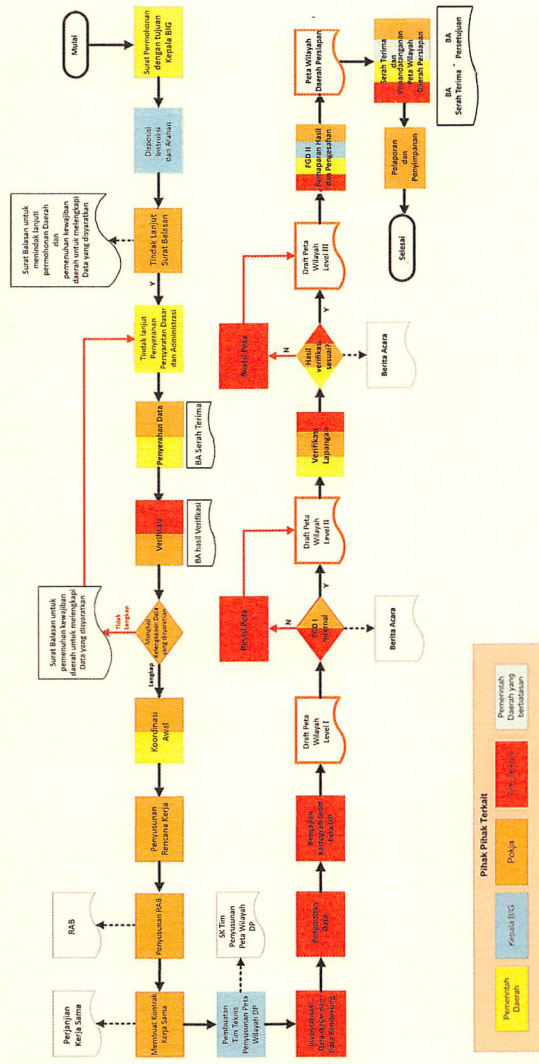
Mulai

Surat Permohonan dengan tujuan Kepala BIG

Disposisi Instruksi dari Atasan

Tindak Lanjut Surat Balasan

Surat Balasan untuk menindak lanjuti permohonan Daerah dan pemenuhan kewajiban daerah untuk melengkapi Data yang disyaratkan

Y

Tindak lanjut Pemenuhan Persyaratan Dasar dan Administrasi

Penyerahan Data

BA Serah Terima

Verifikasi

BA hasil Verifikasi

Tidak Lengkap

Surat Balasan untuk pemenuhan kewajiban daerah untuk melengkapi Data yang disyaratkan

Menguji Kelengkapan Data yang disyaratkan

Lengkap

Koordinasi Awal

Penyusunan Rencana Kerja

Penyusunan RAB

RAB

Membuat Kontrak Kerja Sama

Perjanjian Kerja Sama

Pembentukan Tim Teknis Penyusunan Peta Wilayah DP

SK Tim Penyusunan Peta Wilayah DP

Inventarisasi Dokumen dan Data Pendukung

Pengolahan Data

Pembuatan Kartometrik Batas Peta DP

Draft Peta Wilayah Level I

FGD I Internal

N

Revisi Peta

Berita Acara

Y

Draft Peta Wilayah Level II

Verifikasi Lapangan

Hasil verifikasi sesuai?

N

Revisi Peta

Berita Acara

Y

Draft Peta Wilayah Level III

FGD II Pemaparan Hasil dan Pengesahan

Peta Wilayah Daerah Persiapan

Serah Terima dan Penandatanganan Peta Wilayah Daerah Persiapan

BA Serah Terima - BA Persetujuan

Pelaporan dan Penyimpanan

Selesai

Pihak Pihak Terkait

Pemerintah Daerah

Kepala BIG

Pokja

Tim Teknis

Pemerintah Daerah yang berbatasan